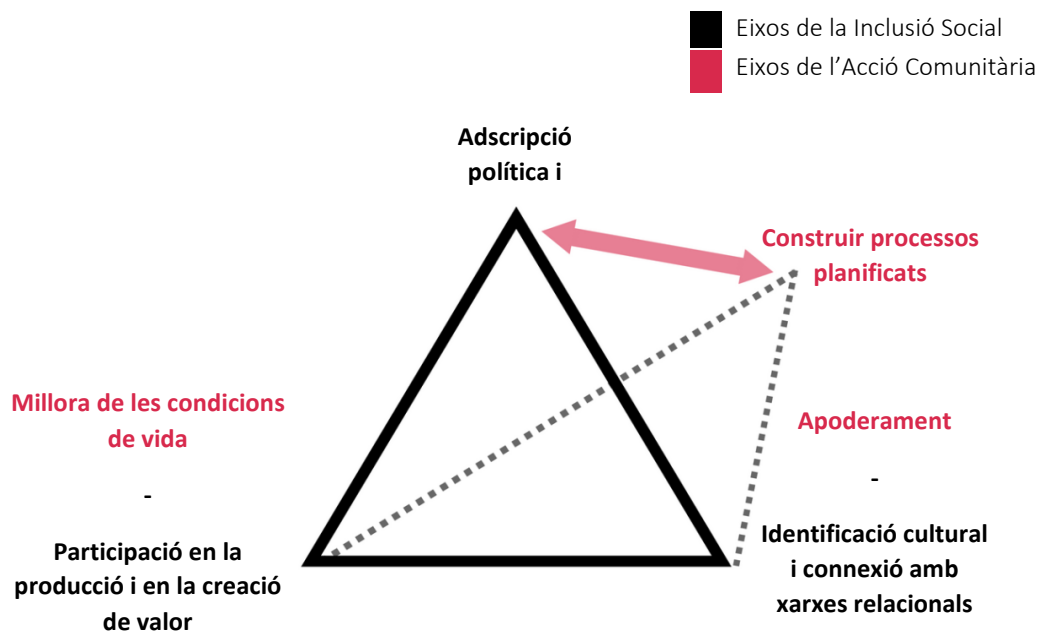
Eixos de la Inclusió Social
Eixos de l'Acció Comunitària

Adscripció política i

Construir processos planificats

Millora de les condicions de vida

-

Participació en la producció i en la creació de valor

Apoderament

-

Identificació cultural i connexió amb xarxes relacionals